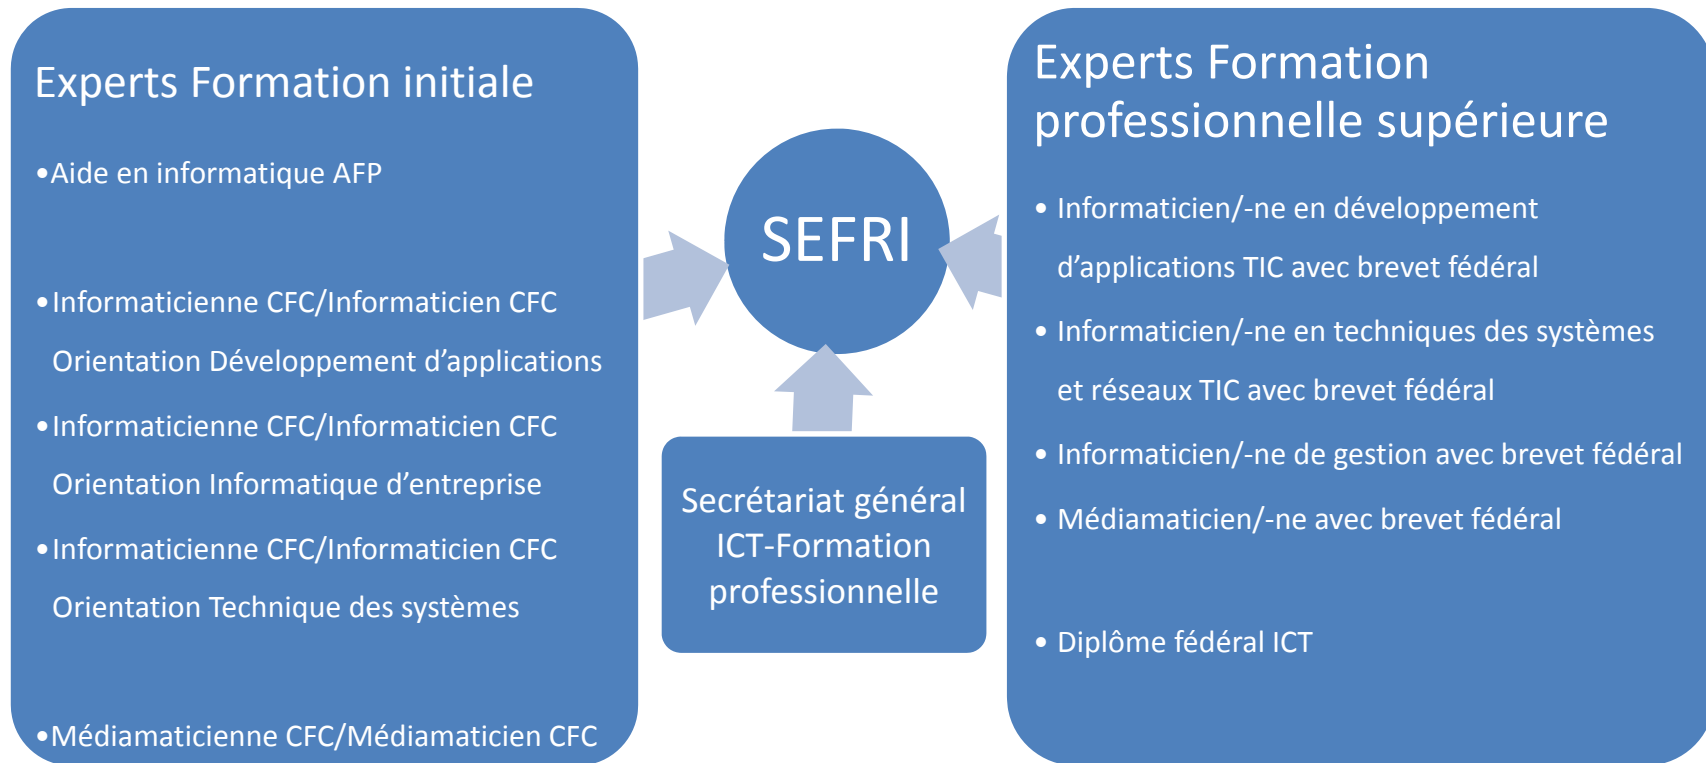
Experts Formation initiale

•Aide en informatique AFP

•Informaticienne CFC/Informaticien CFC Orientation Développement d'applications

•Informaticienne CFC/Informaticien CFC Orientation Informatique d'entreprise

•Informaticienne CFC/Informaticien CFC Orientation Technique des systèmes

•Médiamaticienne CFC/Médiamaticien CFC

SEFRI

Secrétariat général ICT-Formation professionnelle

Experts Formation professionnelle supérieure

• Informaticien/-ne en développement d'applications TIC avec brevet fédéral

• Informaticien/-ne en techniques des systèmes et réseaux TIC avec brevet fédéral

• Informaticien/-ne de gestion avec brevet fédéral

• Médiamaticien/-ne avec brevet fédéral

• Diplôme fédéral ICT